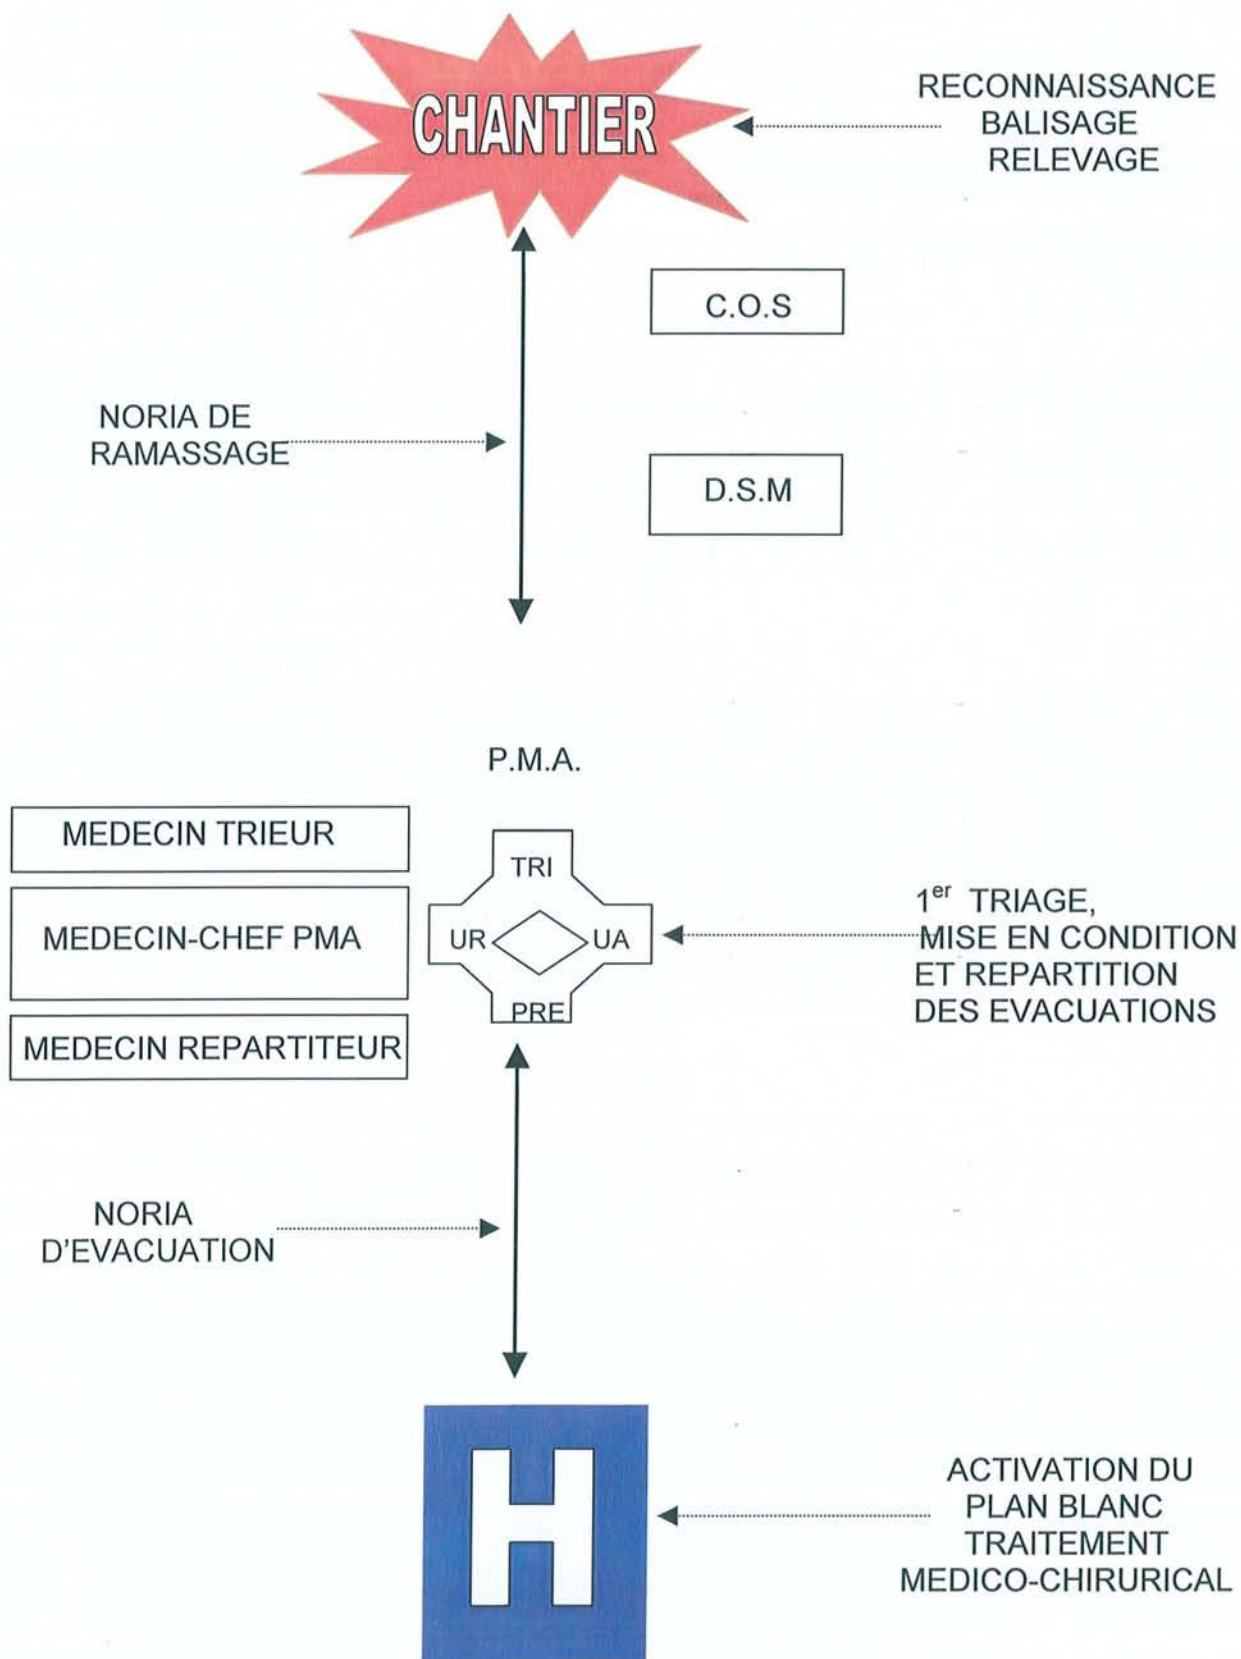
CHANTIER

RECONNAISSANCE
BALISAGE
RELEVAGE

C.O.S

NORIA DE
RAMASSAGE

D.S.M

P.M.A.

MEDECIN TRIEUR

MEDECIN-CHEF PMA

MEDECIN REPARTITEUR

TRI
UR
UA
PRE

$1^{er}$ TRIAGE,
MISE EN CONDITION
ET REPARTITION
DES EVACUATIONS

NORIA
D'EVACUATION

H

ACTIVATION DU
PLAN BLANC
TRAITEMENT
MEDICO-CHIRURICAL